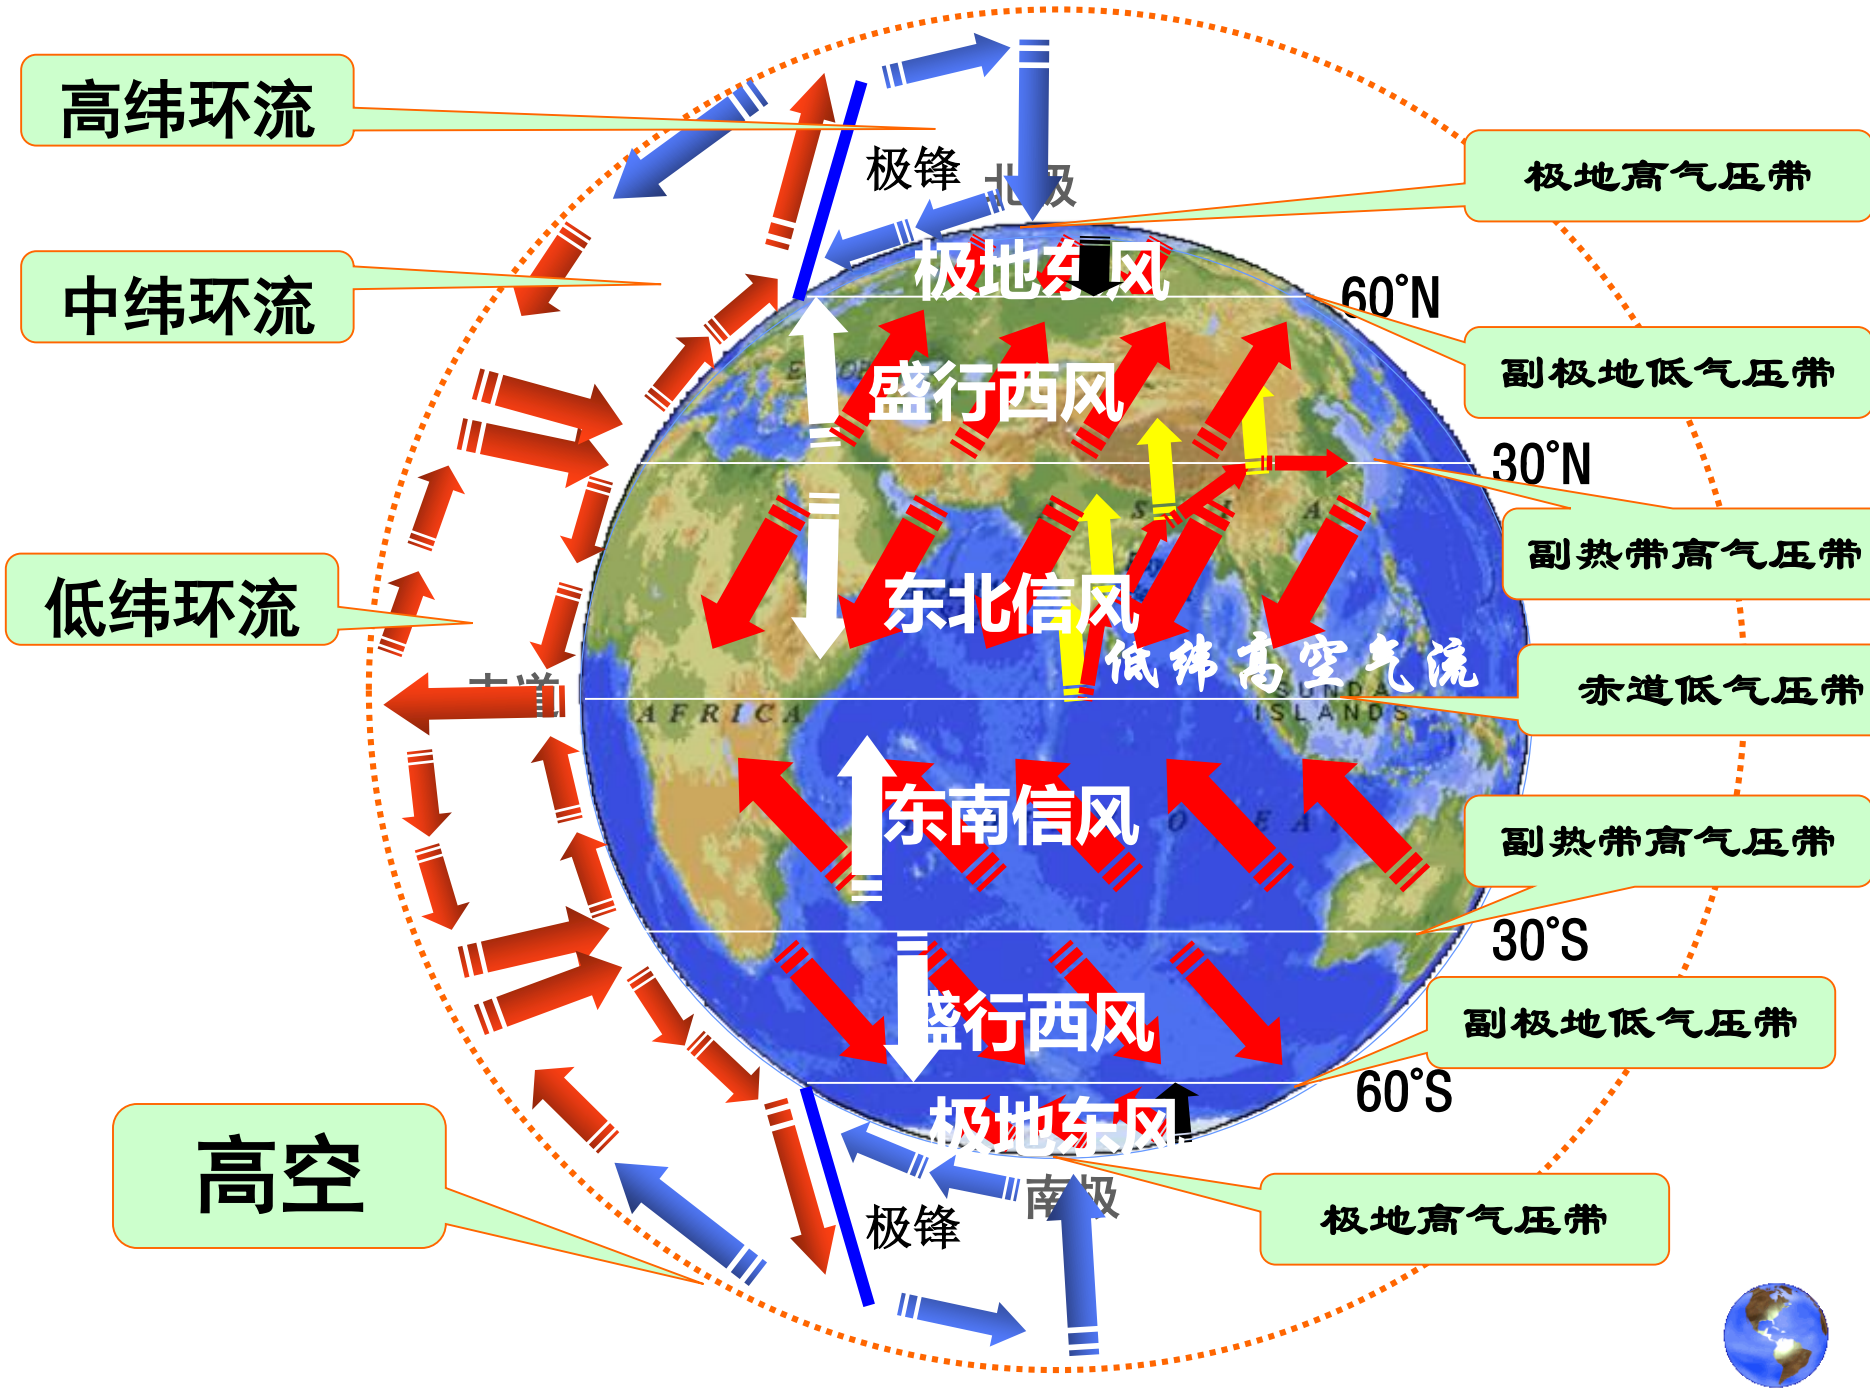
高纬环流

极锋

北极

极地高气压带

中纬环流

极地东风

60°N

副极地低气压带

盛行西风

30°N

副热带高气压带

低纬环流

东北信风

低纬高空气流

赤道低气压带

赤道

AFRICA

SUNDA ISLANDS

东南信风

副热带高气压带

30°S

盛行西风

副极地低气压带

60°S

极地东风

极地高气压带

高空

南极

极锋